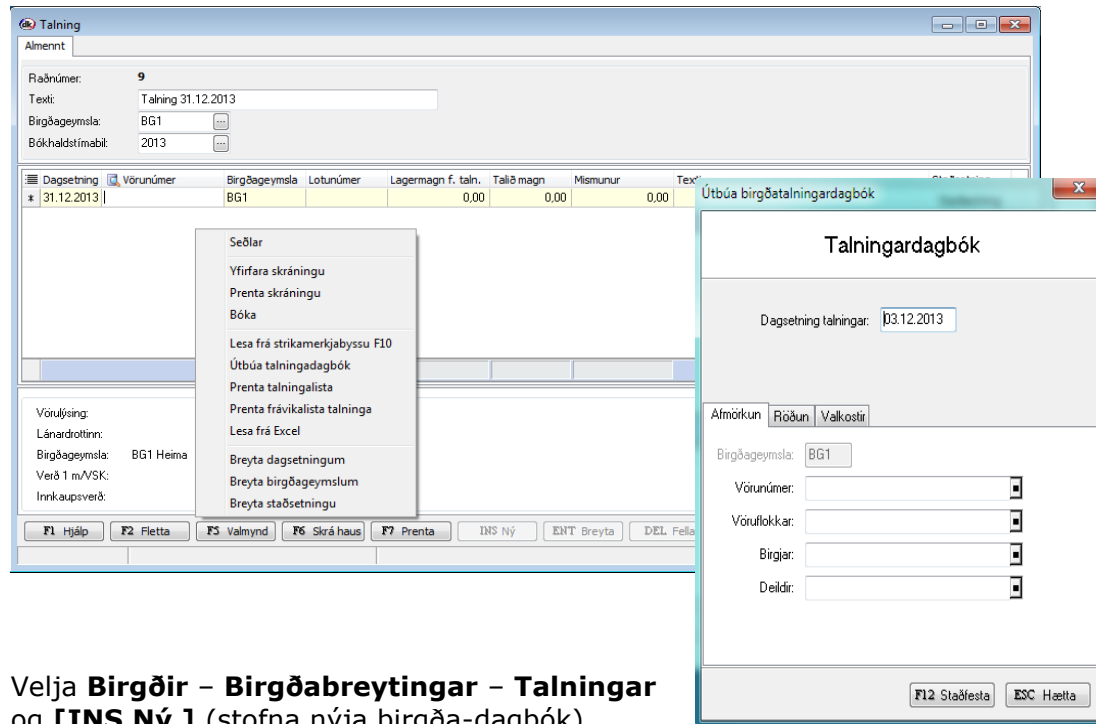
Talning
Almennt

Raðnúmer: 9
Texti: Talning 31.12.2013
Birgðageymsla: BG1
Bókhaldstímabil: 2013

| Dagsetning | Vörunúmer | Birgðageymsla | Lotunúmer | Lagermagn f. taln. | Talið magn | Mismunur | Text |
|---|---|---|---|---|---|---|---|
| 31.12.2013 | | BG1 | | 0,00 | 0,00 | 0,00 | |

Seðlar
Yfirfara skráningu
Prenta skráningu
Bóka
Lesa frá strikamerkjabyssu F10
Útbúa talningadagbók
Prenta talningalista
Prenta frávikalista talninga
Lesa frá Excel
Breyta dagsetningum
Breyta birgðageymslum
Breyta staðsetningu

Vörulýsing:
Lánardrottinn:
Birgðageymsla: BG1 Heima
Verð 1 m/VSK:
Innkaupsverð:

F1 Hjálp F2 Fletta F3 Valmynd F6 Skrá haus F7 Prenta INS Ný ENT Breyta DEL Fella

Útbúa birgðatalningardagbók
Talningardagbók
Dagsetning talningar: 03.12.2013
Afmörkun Röðun Valkostir
Birgðageymsla: BG1
Vörunúmer:
Vöruflokkar:
Birgjar:
Deildir:
F12 Staðfesta ESC Hætta

Velja **Birgðir** – **Birgðabreytingar** – **Talningar** og **[INS Ný ]** (stofna nýja birgða-dagbók)